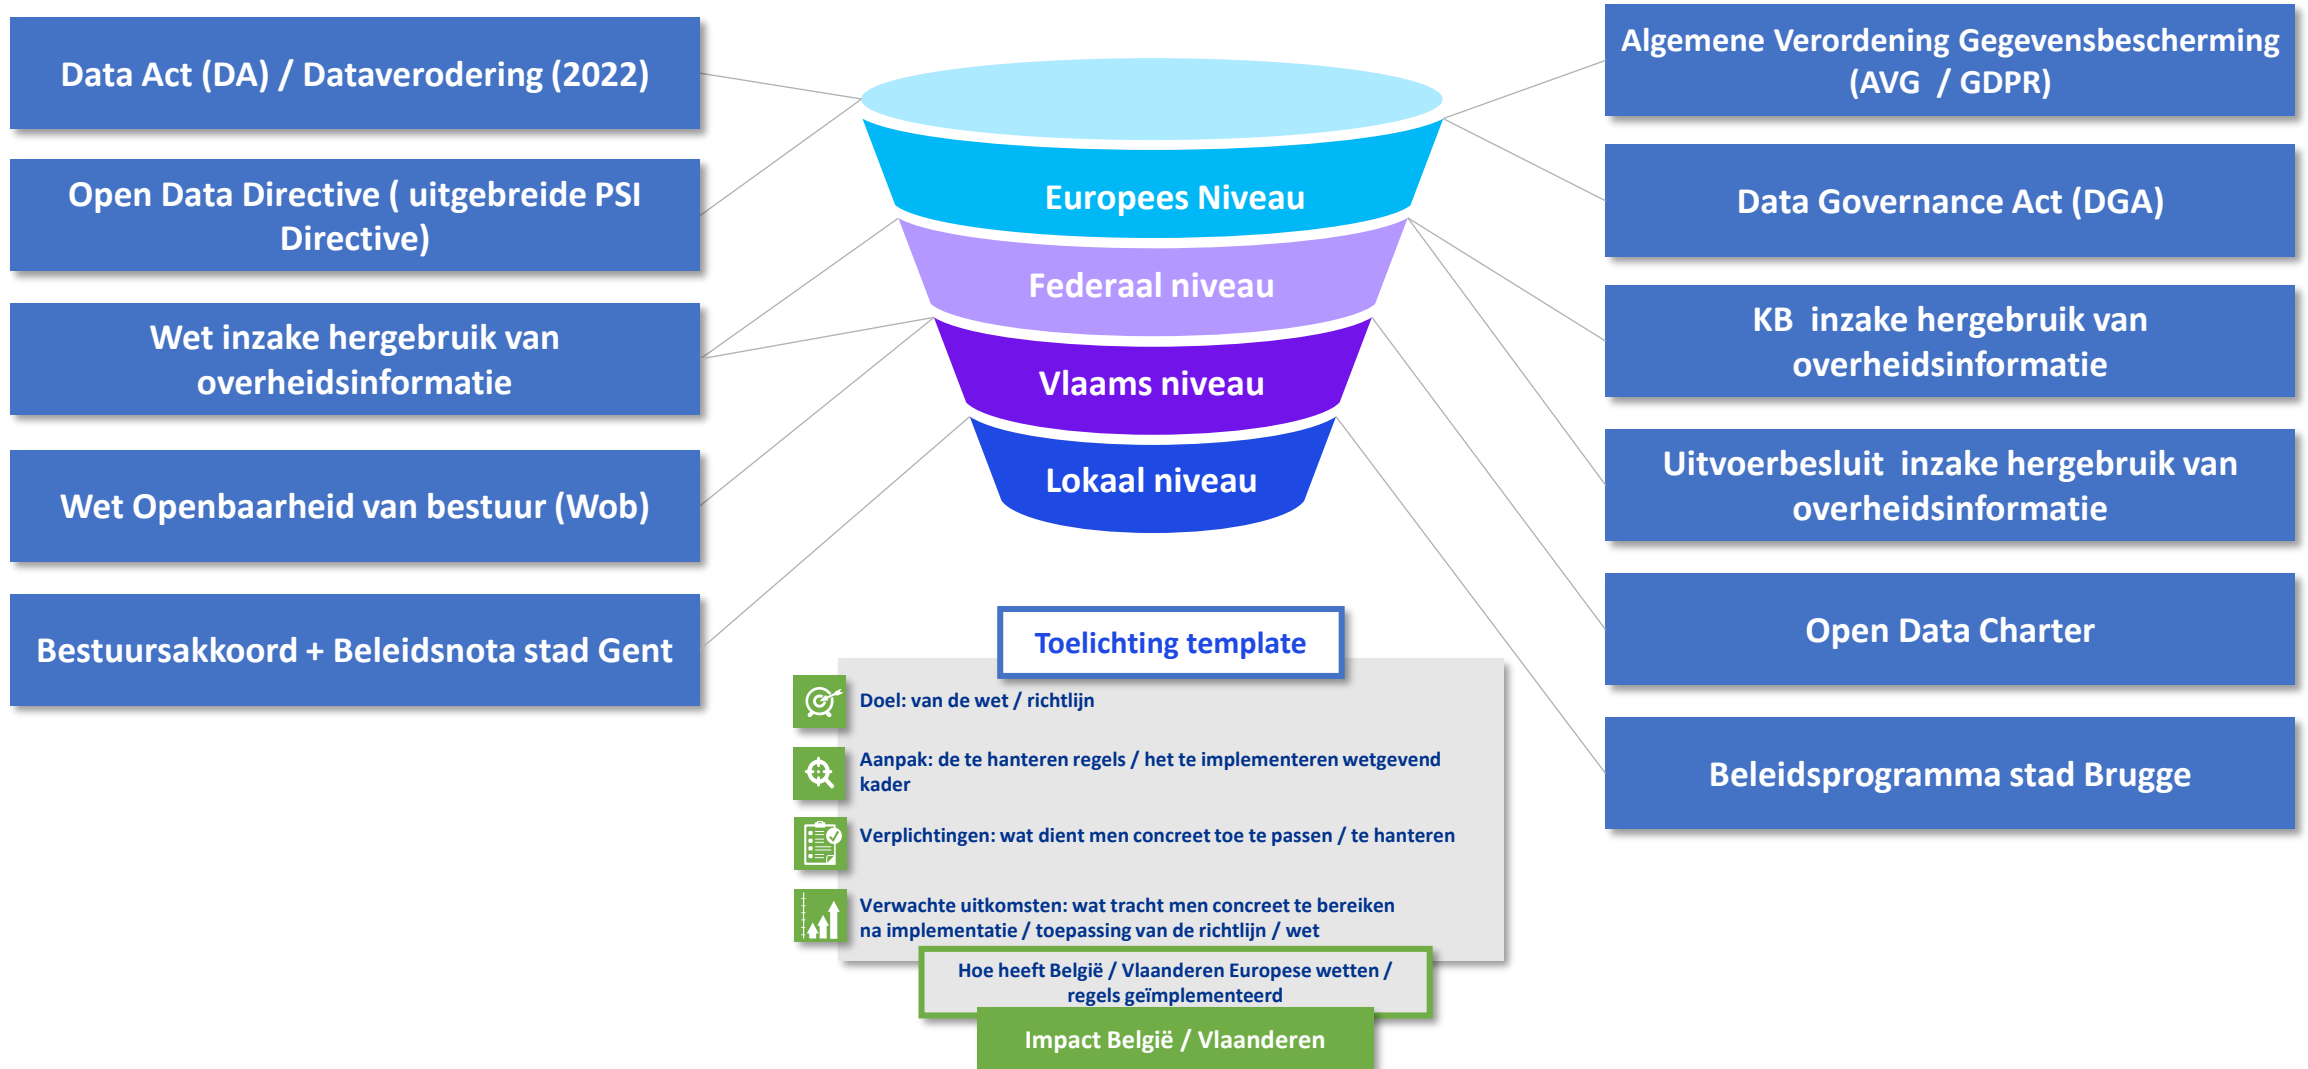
Data Act (DA) / Dataverodering (2022)

Open Data Directive ( uitgebreide PSI Directive)

Wet inzake hergebruik van overheidsinformatie

Wet Openbaarheid van bestuur (Wob)

Bestuursakkoord + Beleidsnota stad Gent

Europees Niveau

Federaal niveau

Vlaams niveau

Lokaal niveau

Algemene Verordening Gegevensbescherming (AVG / GDPR)

Data Governance Act (DGA)

KB inzake hergebruik van overheidsinformatie

Uitvoerbesluit inzake hergebruik van overheidsinformatie

Open Data Charter

Beleidsprogramma stad Brugge

Toelichting template

Doel: van de wet / richtlijn

Aanpak: de te hanteren regels / het te implementeren wetgevend kader

Verplichtingen: wat dient men concreet toe te passen / te hanteren

Verwachte uitkomsten: wat tracht men concreet te bereiken na implementatie / toepassing van de richtlijn / wet

Hoe heeft België / Vlaanderen Europese wetten / regels geïmplementeerd

Impact België / Vlaanderen